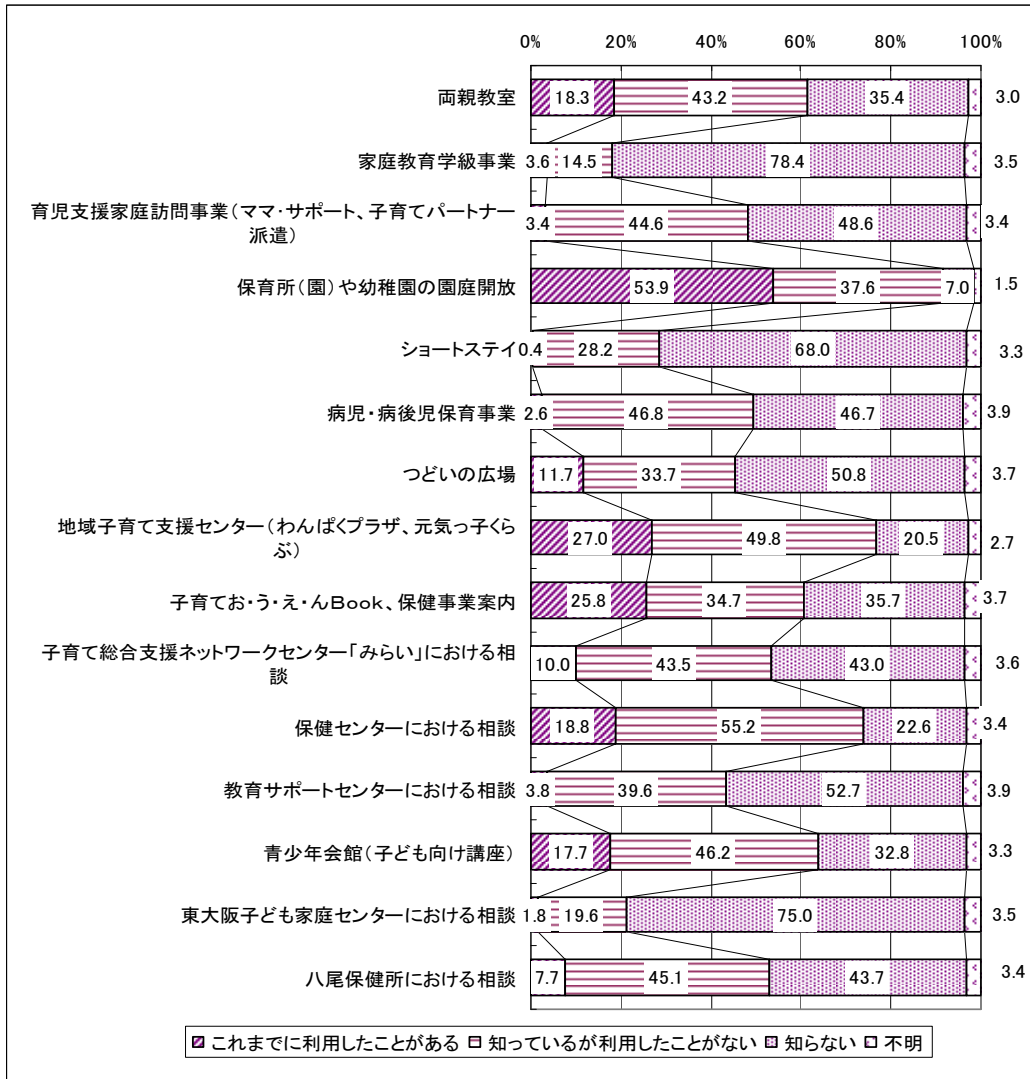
0% 20% 40% 60% 80% 100%

両親教室 18.3 43.2 35.4 3.0

家庭教育学級事業 3.6 14.5 78.4 3.5

育児支援家庭訪問事業（ママ・サポート、子育てパートナー派遣） 3.4 44.6 48.6 3.4

保育所（園）や幼稚園の園庭開放 53.9 37.6 7.0 1.5

ショートステイ 0.4 28.2 68.0 3.3

病児・病後児保育事業 2.6 46.8 46.7 3.9

つどいの広場 11.7 33.7 50.8 3.7

地域子育て支援センター（わんぱくプラザ、元気っ子くらぶ） 27.0 49.8 20.5 2.7

子育てお・う・え・んBook、保健事業案内 25.8 34.7 35.7 3.7

子育て総合支援ネットワークセンター「みらい」における相談 10.0 43.5 43.0 3.6

保健センターにおける相談 18.8 55.2 22.6 3.4

教育サポートセンターにおける相談 3.8 39.6 52.7 3.9

青少年会館（子ども向け講座） 17.7 46.2 32.8 3.3

東大阪子ども家庭センターにおける相談 1.8 19.6 75.0 3.5

八尾保健所における相談 7.7 45.1 43.7 3.4

これまでに利用したことがある 知っているが利用したことがない 知らない 不明